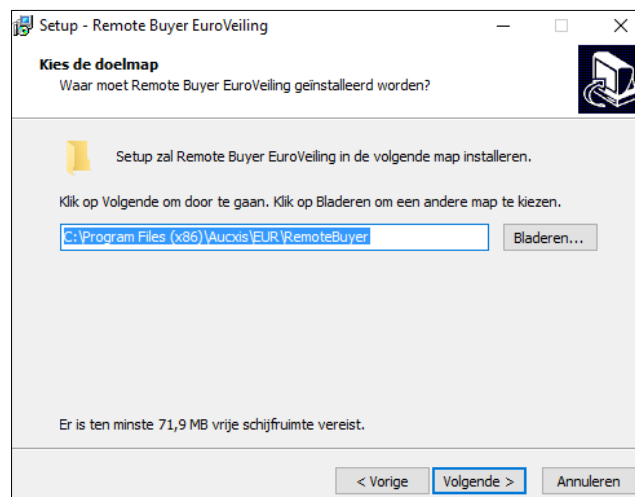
Setup - Remote Buyer EuroVeiling

Kies de doelmap
Waar moet Remote Buyer EuroVeiling geïnstalleerd worden?

Setup zal Remote Buyer EuroVeiling in de volgende map installeren.

Klik op Volgende om door te gaan. Klik op Bladeren om een andere map te kiezen.

C:\Program Files (x86)\Aucxis\EUR\RemoteBuyer

Bladeren...

Er is ten minste 71,9 MB vrije schijfruimte vereist.

< Vorige

Volgende >

Annuleren